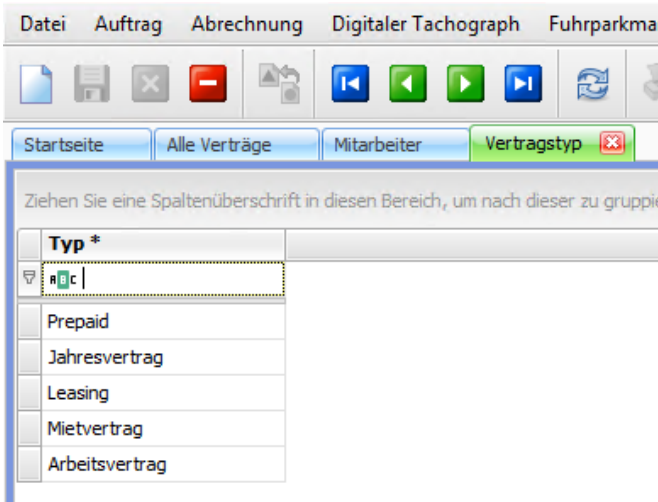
Datei Auftrag Abrechnung Digitaler Tachograph Fuhrparkma

Startseite Alle Verträge Mitarbeiter Vertragstyp

Ziehen Sie eine Spaltenüberschrift in diesen Bereich, um nach dieser zu gruppie

| Typ * |
|---|
| ABC |
| Prepaid |
| Jahresvertrag |
| Leasing |
| Mietvertrag |
| Arbeitsvertrag |